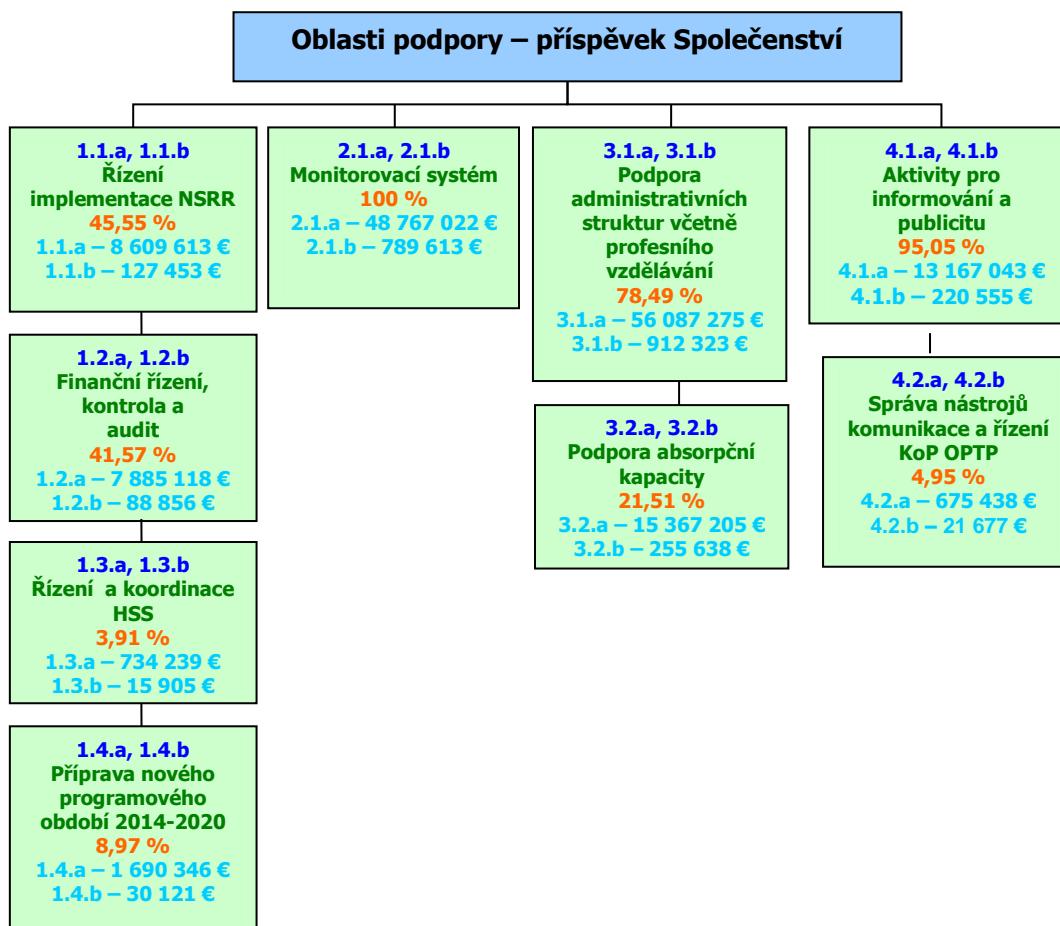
Oblasti podpory – příspěvek Společenství

1.1.a, 1.1.b
Řízení implementace NSRR
45,55 %
1.1.a – 8 609 613 €
1.1.b – 127 453 €

1.2.a, 1.2.b
Finanční řízení, kontrola a audit
41,57 %
1.2.a – 7 885 118 €
1.2.b – 88 856 €

1.3.a, 1.3.b
Řízení a koordinace HSS
3,91 %
1.3.a – 734 239 €
1.3.b – 15 905 €

1.4.a, 1.4.b
Příprava nového programového období 2014-2020
8,97 %
1.4.a – 1 690 346 €
1.4.b – 30 121 €

2.1.a, 2.1.b
Monitorovací systém
100 %
2.1.a – 48 767 022 €
2.1.b – 789 613 €

3.1.a, 3.1.b
Podpora administrativních struktur včetně profesního vzdělávání
78,49 %
3.1.a – 56 087 275 €
3.1.b – 912 323 €

3.2.a, 3.2.b
Podpora absorpční kapacity
21,51 %
3.2.a – 15 367 205 €
3.2.b – 255 638 €

4.1.a, 4.1.b
Aktivity pro informování a publicitu
95,05 %
4.1.a – 13 167 043 €
4.1.b – 220 555 €

4.2.a, 4.2.b
Správa nástrojů komunikace a řízení KoP OPTP
4,95 %
4.2.a – 675 438 €
4.2.b – 21 677 €